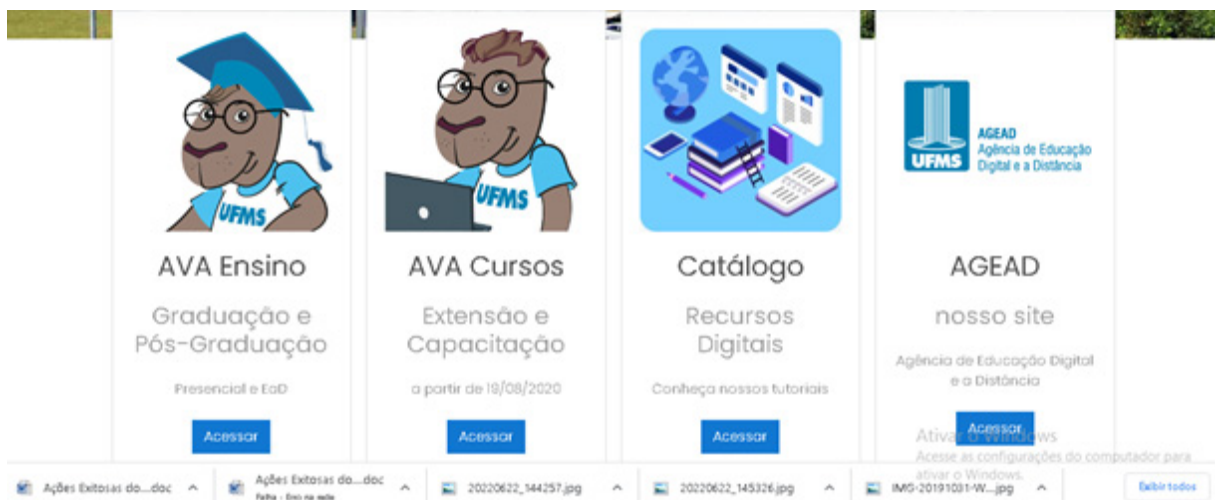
UFMS

AVA Ensino

Graduação e Pós-Graduação

Presencial e EaD

Acessar

UFMS

AVA Cursos

Extensão e Capacitação

a partir de 19/08/2020

Acessar

Catálogo

Recursos Digitais

Conheça nossos tutoriais

Acessar

UFMS AGEAD Agência de Educação Digital e a Distância

AGEAD

nosso site

Agência de Educação Digital e a Distância

Acessar

Ativar o Windows
Acesse as configurações do computador para ativar o Windows.

Ações Exitosas do....doc ^
Ações Exitosas do....doc Falha - Erro na rede ^
20220622_144257.jpg ^
20220622_145326.jpg ^
IMG-20191031-W....jpg ^
Exibir todos